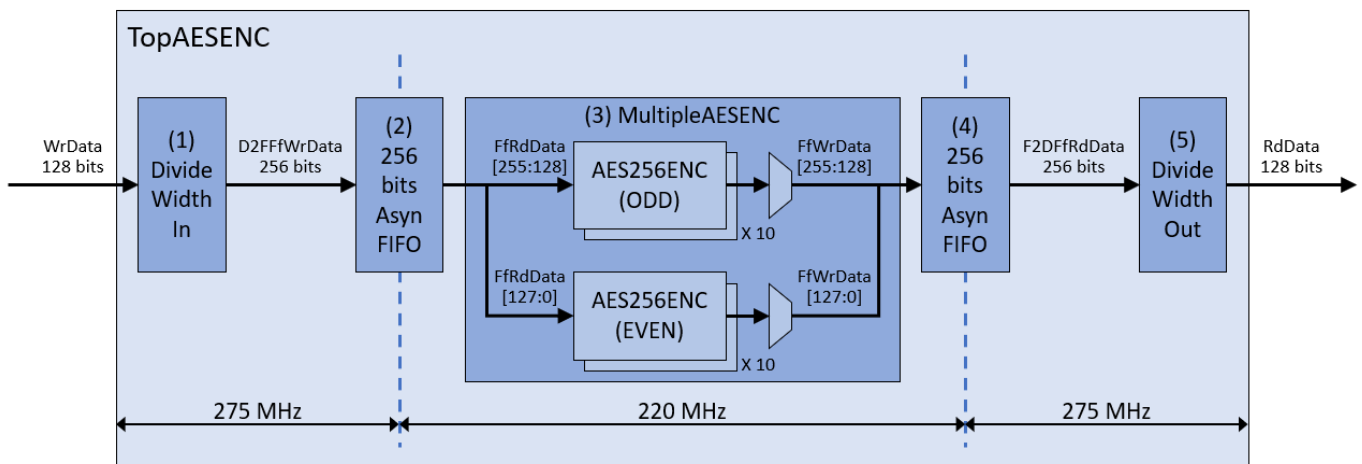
TopAESENC

WrData 128 bits

(1) Divide Width In

D2FFfWrData 256 bits

(2) 256 bits Asyn FIFO

(3) MultipleAESENC

FfRdData [255:128]

AES256ENC (ODD)

X 10

FfWrData [255:128]

FfRdData [127:0]

AES256ENC (EVEN)

X 10

FfWrData [127:0]

(4) 256 bits Asyn FIFO

F2DFfRdData 256 bits

(5) Divide Width Out

RdData 128 bits

275 MHz

220 MHz

275 MHz